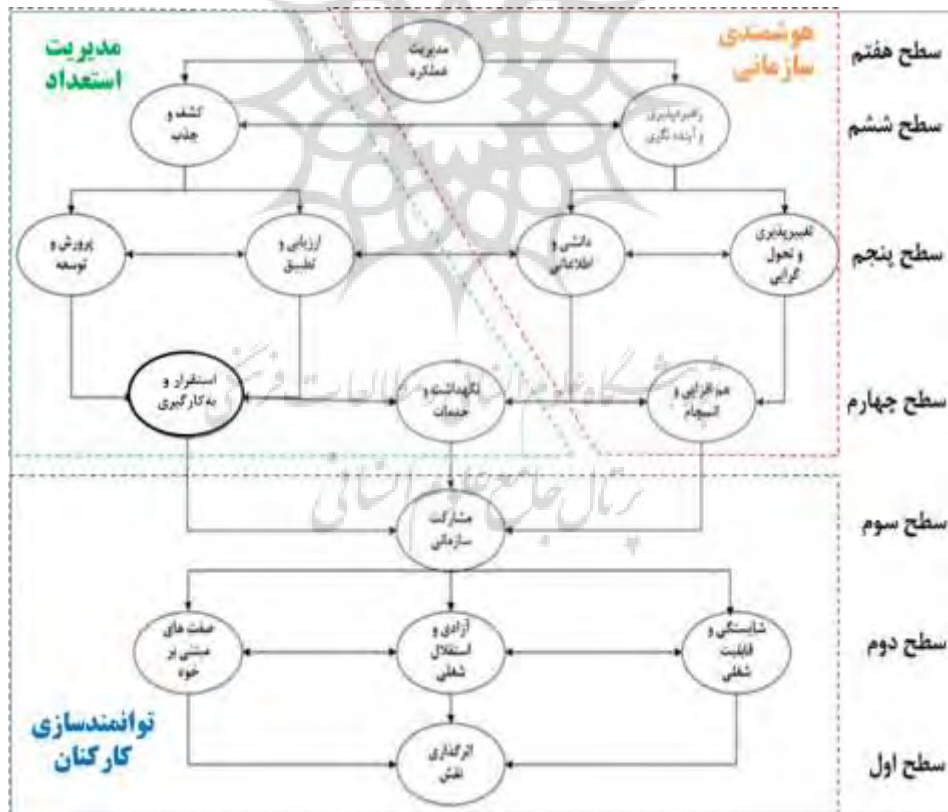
سطح هفتم

سطح ششم

سطح پنجم

سطح چهارم

سطح سوم

سطح دوم

سطح اول

مدیریت استعداد

هوشمندی سازمانی

توانمندسازی کارکنان

مدیریت عملکرد

کشف و جذب

رهبرپذیری و آینده‌نگری

پرورش و توسعه

ارزیابی و تطبیق

دانشی و اطلاعاتی

تغییرپذیری و تحول گرایی

استقرار و به‌کارگیری

نگهداشت و خدمات

هم‌افزایی و انسجام

مشارکت سازمانی

صفت های مبتنی بر خود

آزادی و استقلال شغلی

شایستگی و قابلیت شغلی

اثرگذاری نقش